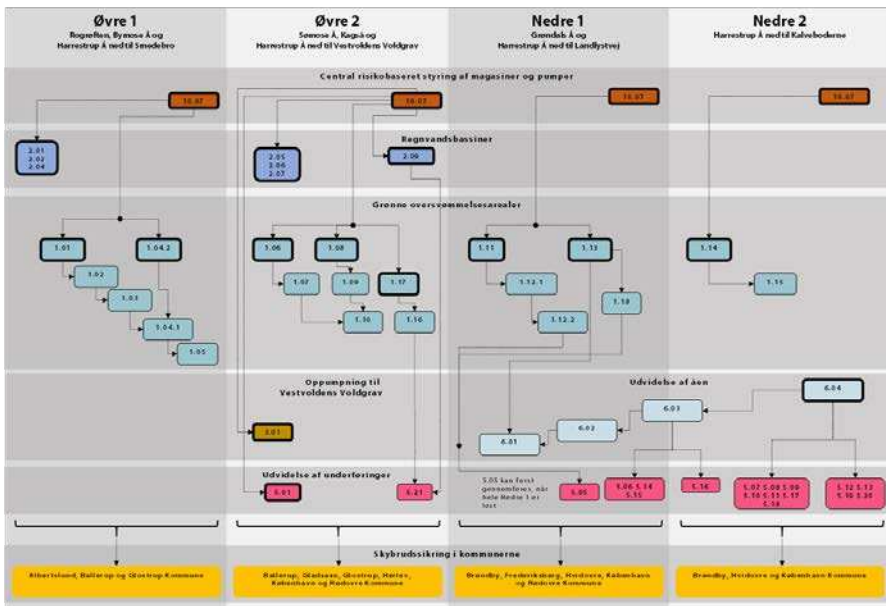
Øvre 1
Rogeåen, Bymose Å og Harrestrup Å ned til Smedebro

Øvre 2
Sømose Å, Kagså og Harrestrup Å ned til Vestvoldens Voldgrav

Nedre 1
Grøndals Å og Harrestrup Å ned til Landlystvej

Nedre 2
Harrestrup Å ned til Kalvebroderne

Central risikobaseret styring af magasiner og pumper

10.07

10.07

10.07

10.07

Regnvandsbassiner

2.01
2.02
2.04

2.05
2.06
2.07

2.09

Grønne oversvømmelsesarealer

1.01

1.04.2

1.02

1.03

1.04.1

1.05

1.06

1.08

1.07

1.09

1.17

1.10

1.16

1.11

1.13

1.12.1

1.12.2

1.18

1.14

1.15

Oppumpning til Vestvoldens Voldgrav

3.01

Udvidelse af åen

6.04

6.03

6.02

6.01

Udvidelse af underføringer

5.01

5.21

5.05 kan først gennemføres, når hele Nedre 1 er løst

5.05

5.06 5.14 5.15

5.16

5.07 5.08 5.09 5.10 5.11 5.17 5.18

5.12 5.13 5.19 5.20

Skybrudssikring i kommunerne

Albertslund, Ballerup og Glostrup Kommune

Ballerup, Gladsaxe, Glostrup, Herlev, København og Rødovre Kommune

Brøndby, Frederiksberg, Hvidovre, København og Rødovre Kommune

Brøndby, Hvidovre og København Kommune